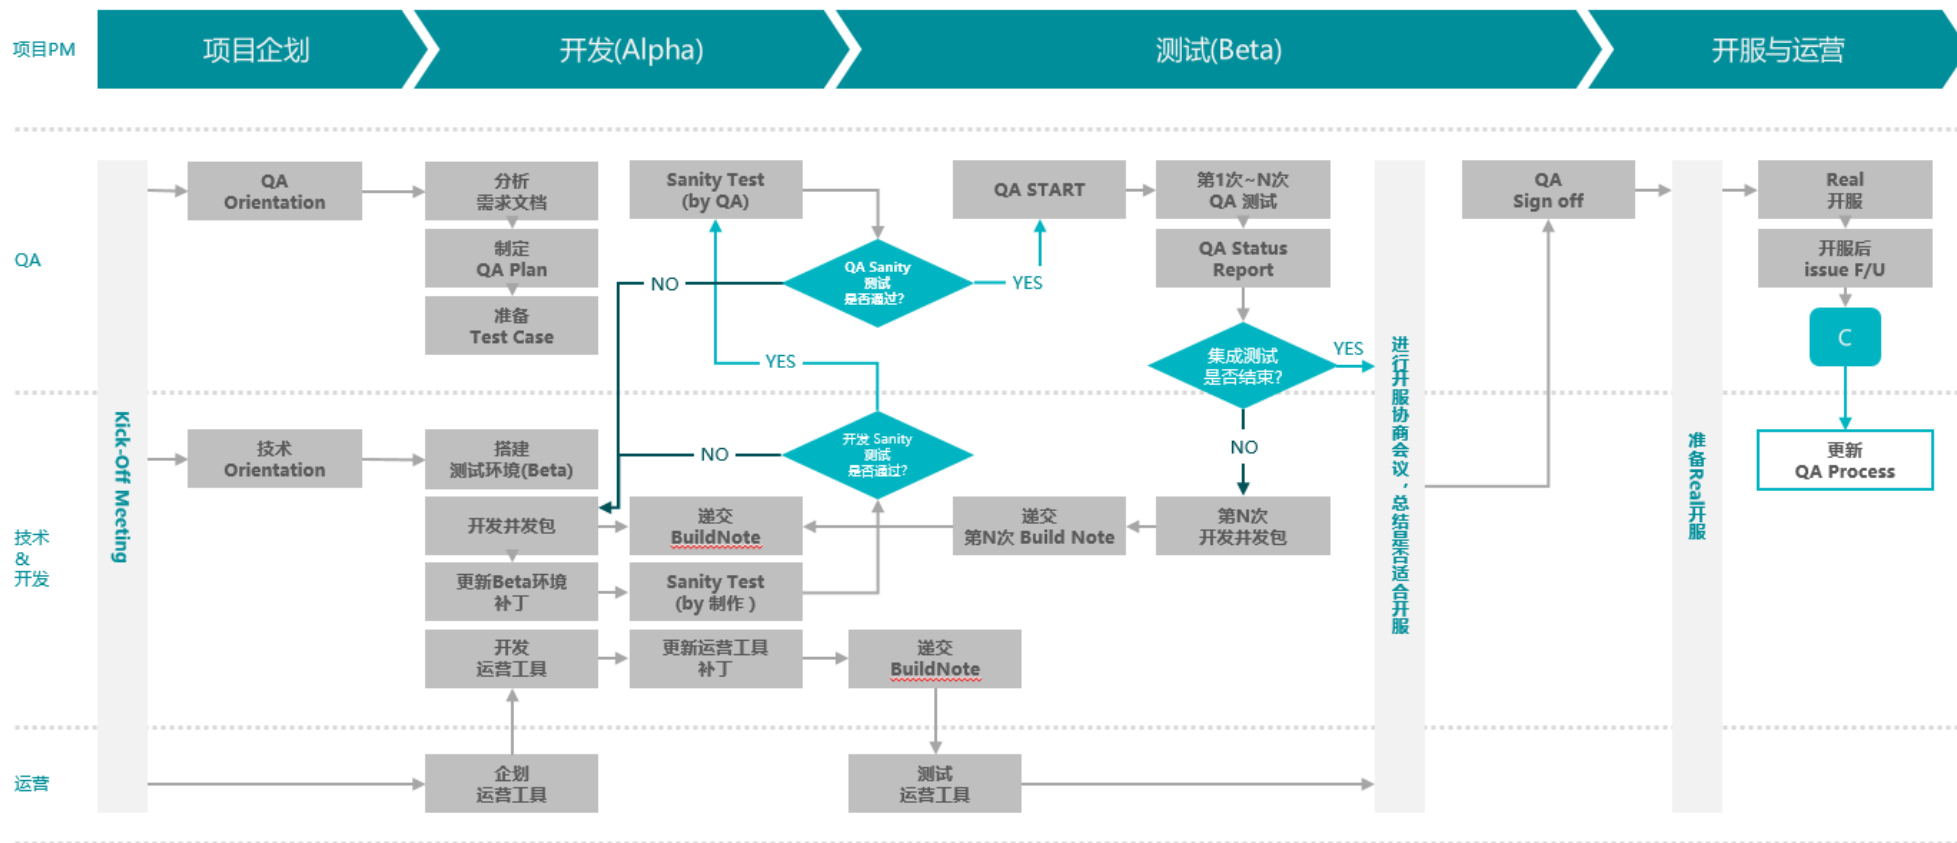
项目PM

项目企划

开发(Alpha)

测试(Beta)

开服与运营

QA

技术
&
开发

运营

Kick-Off Meeting

QA Orientation

分析 需求文档

制定 QA Plan

准备 Test Case

Sanity Test (by QA)

QA Sanity 测试 是否通过?

NO

YES

YES

QA START

第1次~N次 QA 测试

QA Status Report

集成测试 是否结束?

YES

NO

进行开服协商会议，总结是否适合开服

QA Sign off

准备Real开服

Real 开服

开服后 issue F/U

C

更新 QA Process

技术 Orientation

搭建 测试环境(Beta)

开发 Sanity 测试 是否通过?

NO

开发并发包

递交 BuildNote

递交 第N次 Build Note

第N次 开发并发包

更新Beta环境 补丁

Sanity Test (by 制作 )

开发 运营工具

更新运营工具 补丁

递交 BuildNote

企划 运营工具

测试 运营工具